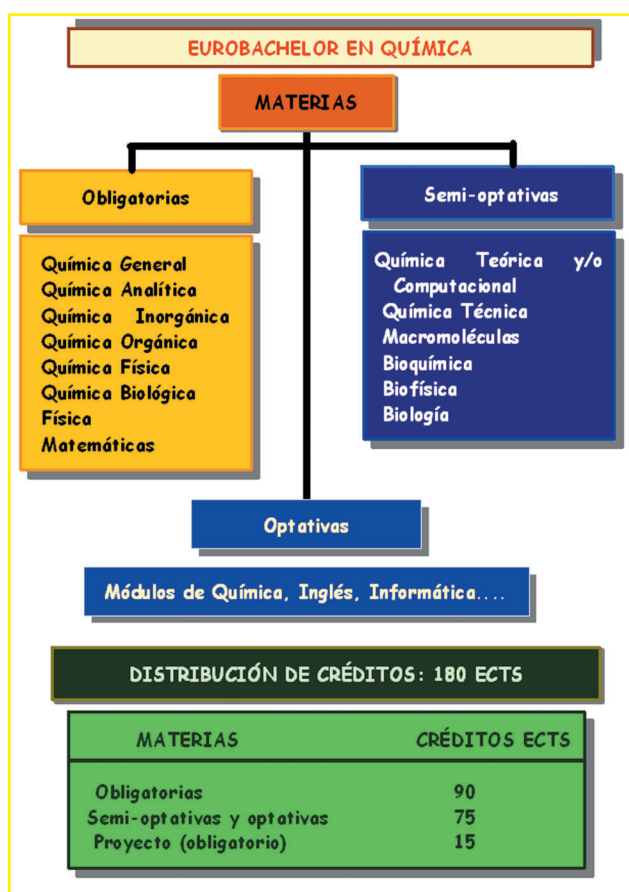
EUROBACHELOR EN QUÍMICA

MATERIAS

Obligatorias

Química General
Química Analítica
Química Inorgánica
Química Orgánica
Química Física
Química Biológica
Física
Matemáticas

Semi-optativas

Química Teórica y/o Computacional
Química Técnica
Macromoléculas
Bioquímica
Biofísica
Biología

Optativas

Módulos de Química, Inglés, Informática....

DISTRIBUCIÓN DE CRÉDITOS: 180 ECTS

| MATERIAS | CRÉDITOS ECTS |
|---|---|
| Obligatorias | 90 |
| Semi-optativas y optativas | 75 |
| Proyecto (obligatorio) | 15 |